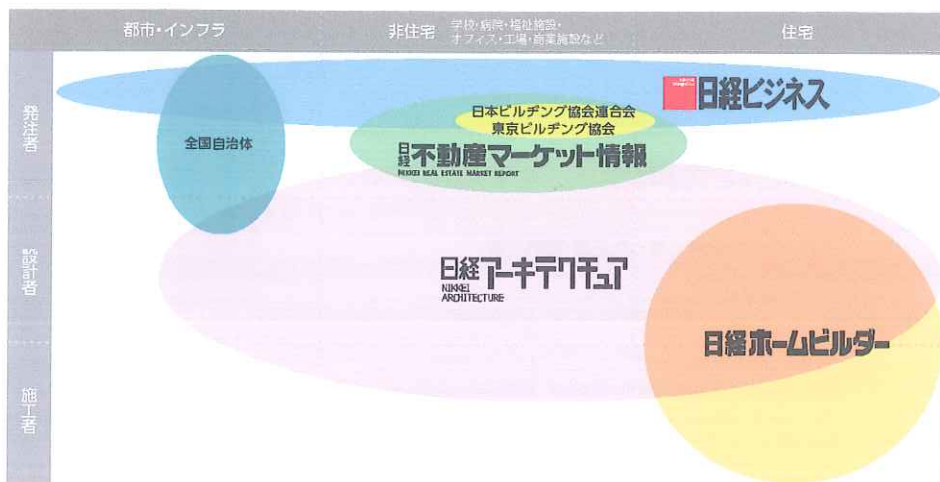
都市・インフラ

非住宅 学校・病院・福祉施設・オフィス・工場・商業施設など

住宅

発注者

設計者

施工者

全国自治体

日経ビジネス

日本ビルヂング協会連合会
東京ビルヂング協会

日経不動産マーケット情報
NIKKEI REAL ESTATE MARKET REPORT

日経アーキテクチュア
NIKKEI ARCHITECTURE

日経ホームビルダー